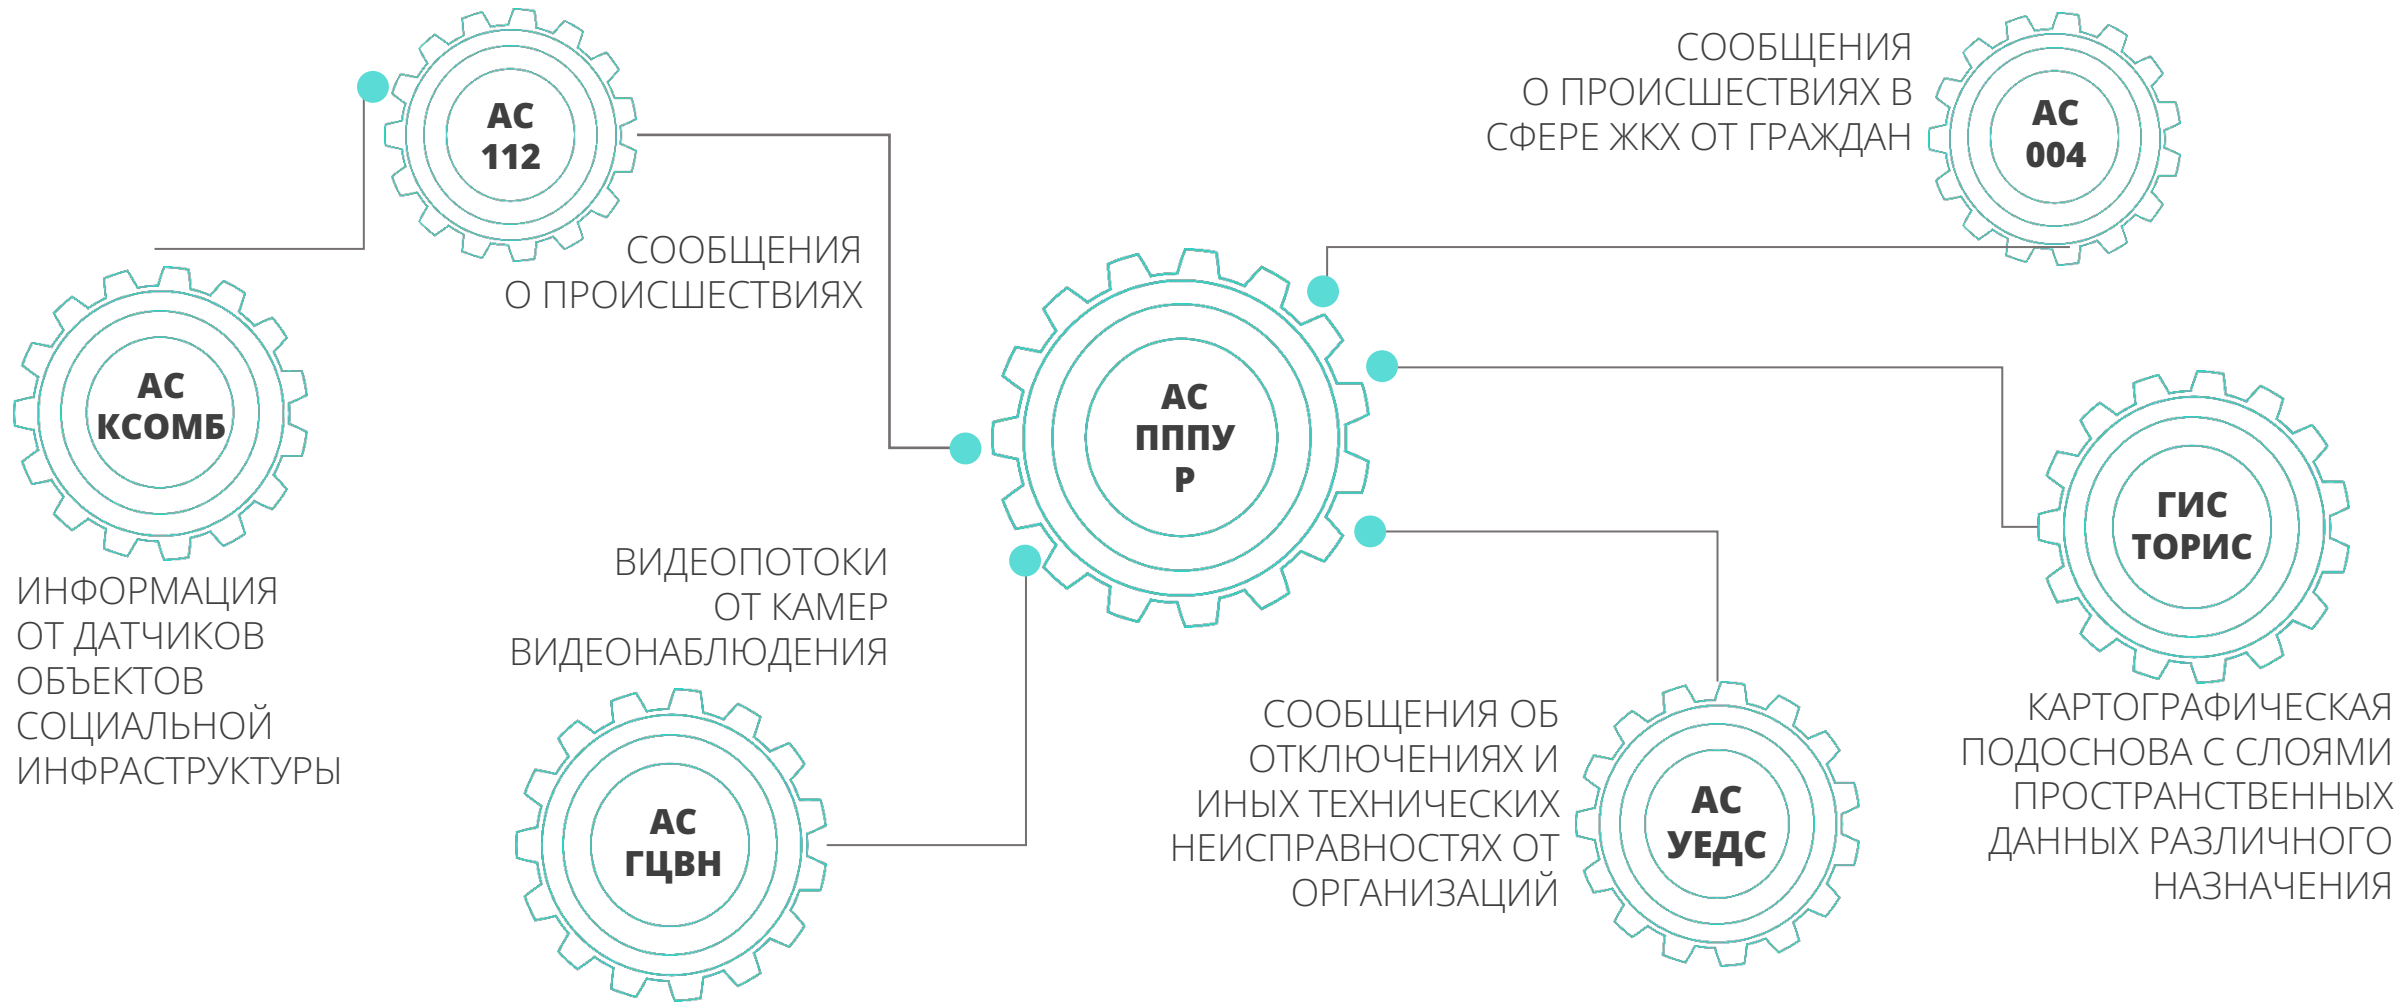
АС
112

СООБЩЕНИЯ
О ПРОИСШЕСТВИЯХ

СООБЩЕНИЯ
О ПРОИСШЕСТВИЯХ В
СФЕРЕ ЖКХ ОТ ГРАЖДАН

АС
004

АС
КСОМБ

ИНФОРМАЦИЯ
ОТ ДАТЧИКОВ
ОБЪЕКТОВ
СОЦИАЛЬНОЙ
ИНФРАСТРУКТУРЫ

АС
ПППУ
Р

ГИС
ТОРИС

ВИДЕОПОТОКИ
ОТ КАМЕР
ВИДЕОНАБЛЮДЕНИЯ

АС
ГЦВН

СООБЩЕНИЯ ОБ
ОТКЛЮЧЕНИЯХ И
ИНЫХ ТЕХНИЧЕСКИХ
НЕИСПРАВНОСТЯХ ОТ
ОРГАНИЗАЦИЙ

АС
УЕДС

КАРТОГРАФИЧЕСКАЯ
ПОДОСНОВА С СЛОЯМИ
ПРОСТРАНСТВЕННЫХ
ДАННЫХ РАЗЛИЧНОГО
НАЗНАЧЕНИЯ